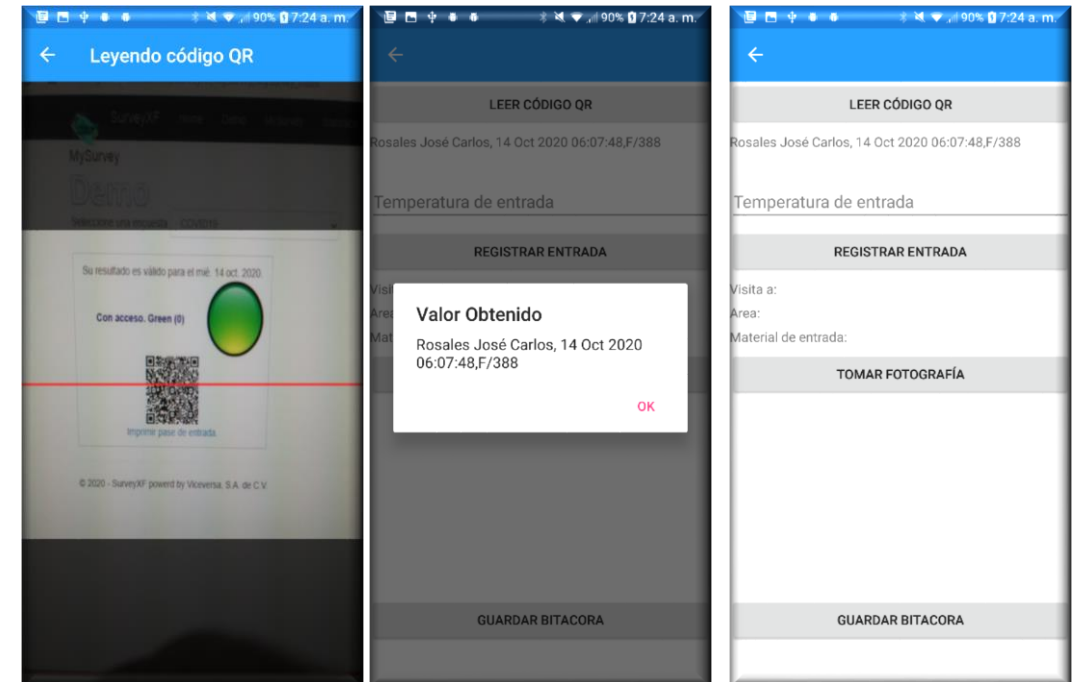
90% 7:24 a. m.

Leyendo código QR

SurveyXF Home Demo

MySurvey

Demo

Seleccione una encuesta COVID19

Su resultado es válido para el mié. 14 oct. 2020

Con acceso. Green (0)

Imprime pase de entrada.

© 2020 - SurveyXF powerd by Viceversa, S.A. de C.V.

90% 7:24 a. m.

LEER CÓDIGO QR

Rosales José Carlos, 14 Oct 2020 06:07:48,F/388

Temperatura de entrada

REGISTRAR ENTRADA

Visi

Area

Mat

Valor Obtenido

Rosales José Carlos, 14 Oct 2020 06:07:48,F/388

OK

GUARDAR BITACORA

90% 7:24 a. m.

LEER CÓDIGO QR

Rosales José Carlos, 14 Oct 2020 06:07:48,F/388

Temperatura de entrada

REGISTRAR ENTRADA

Visita a:

Area:

Material de entrada:

TOMAR FOTOGRAFÍA

GUARDAR BITACORA